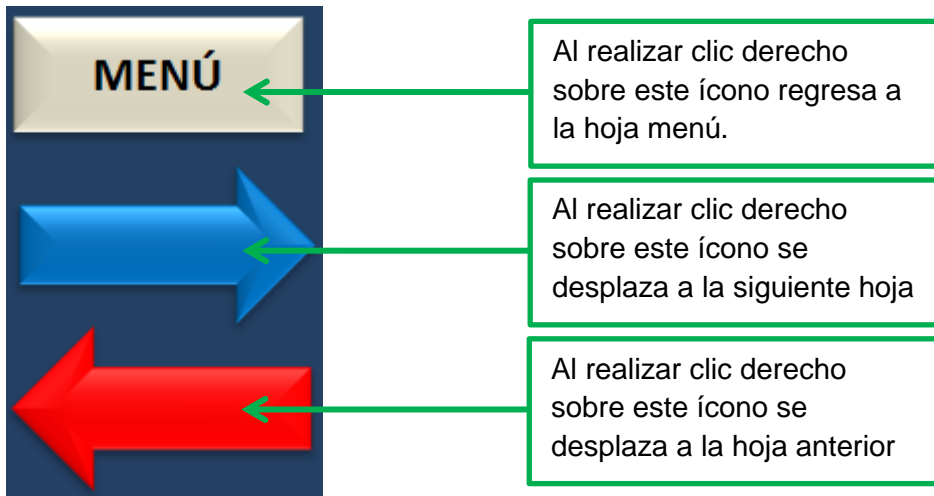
MENÚ

Al realizar clic derecho sobre este ícono regresa a la hoja menú.

Al realizar clic derecho sobre este ícono se desplaza a la siguiente hoja

Al realizar clic derecho sobre este ícono se desplaza a la hoja anterior